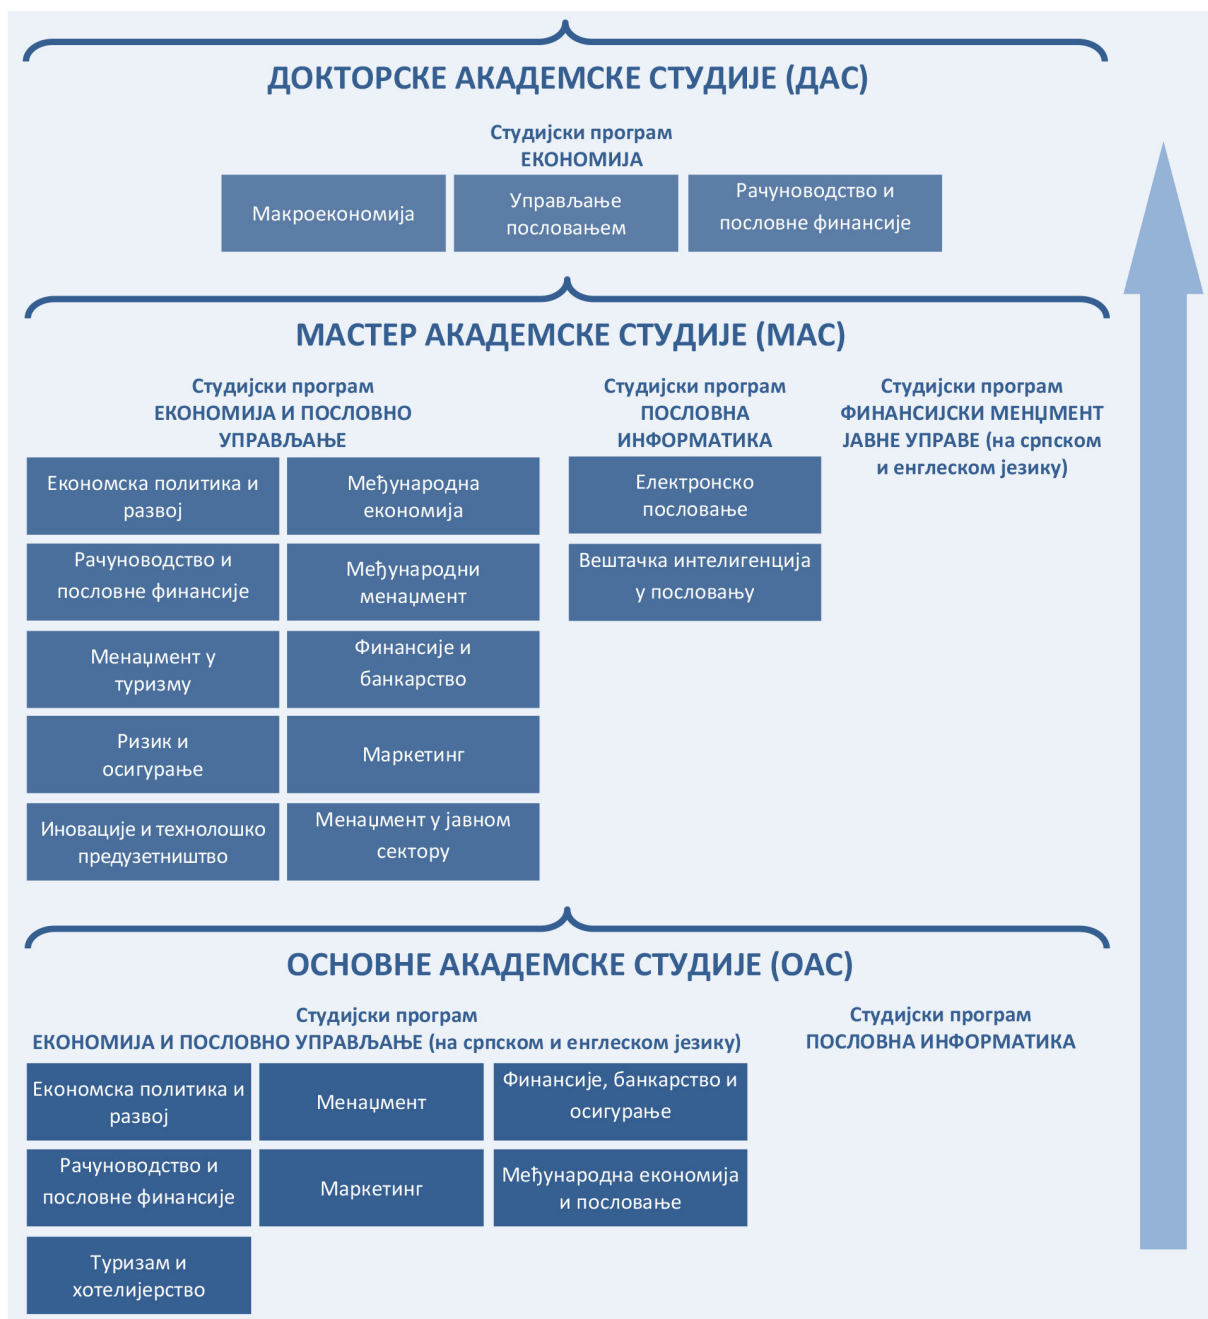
ДОКТОРСКЕ АКАДЕМСКЕ СТУДИЈЕ (ДАС)

Студијски програм
ЕКОНОМИЈА

Макроекономија

Управљање пословањем

Рачуноводство и пословне финансије

МАСТЕР АКАДЕМСКЕ СТУДИЈЕ (МАС)

Студијски програм
ЕКОНОМИЈА И ПОСЛОВНО УПРАВЉАЊЕ

Економска политика и развој

Међународна економија

Рачуноводство и пословне финансије

Међународни менаџмент

Менаџмент у туризму

Финансије и банкарство

Ризик и осигурање

Маркетинг

Иновације и технолошко предузетништво

Менаџмент у јавном сектору

Студијски програм
ПОСЛОВНА ИНФОРМАТИКА

Електронско пословање

Вештачка интелигенција у пословању

Студијски програм
ФИНАНСИЈСКИ МЕНЏМЕНТ ЈАВНЕ УПРАВЕ (на српском и енглеском језику)

ОСНОВНЕ АКАДЕМСКЕ СТУДИЈЕ (ОАС)

Студијски програм
ЕКОНОМИЈА И ПОСЛОВНО УПРАВЉАЊЕ (на српском и енглеском језику)

Економска политика и развој

Менаџмент

Финансије, банкарство и осигурање

Рачуноводство и пословне финансије

Маркетинг

Међународна економија и пословање

Туризам и хотелијерство

Студијски програм
ПОСЛОВНА ИНФОРМАТИКА